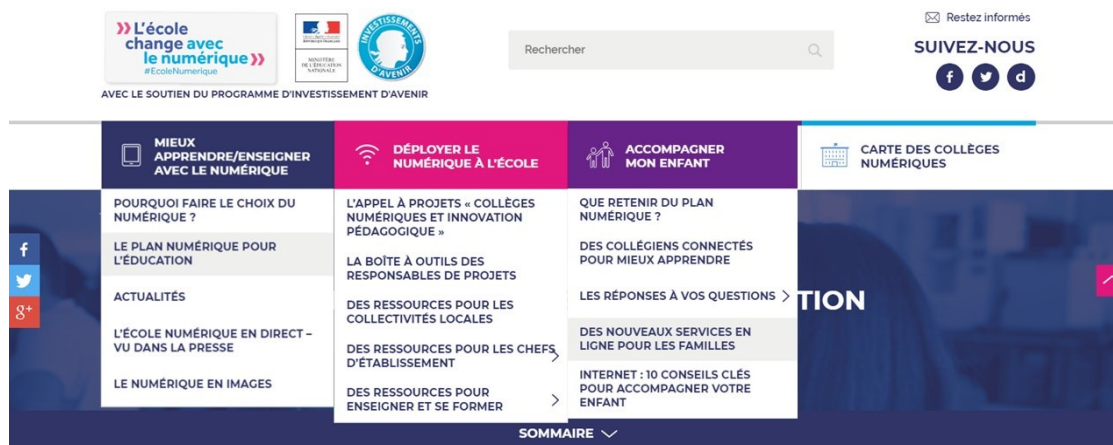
L'école change avec le numérique
#EcoleNumerique

MINISTÈRE DE L'ÉDUCATION NATIONALE

INVESTISSEMENTS D'AVENIR

AVEC LE SOUTIEN DU PROGRAMME D'INVESTISSEMENT D'AVENIR

Rechercher

Restez informés

SUIVEZ-NOUS

f
d

MIEUX APPRENDRE/ENSEIGNER AVEC LE NUMÉRIQUE

DÉPLOYER LE NUMÉRIQUE À L'ÉCOLE

ACCOMPAGNER MON ENFANT

CARTE DES COLLÈGES NUMÉRIQUES

POURQUOI FAIRE LE CHOIX DU NUMÉRIQUE ?

LE PLAN NUMÉRIQUE POUR L'ÉDUCATION

ACTUALITÉS

L'ÉCOLE NUMÉRIQUE EN DIRECT – VU DANS LA PRESSE

LE NUMÉRIQUE EN IMAGES

L'APPEL À PROJETS « COLLÈGES NUMÉRIQUES ET INNOVATION PÉDAGOGIQUE »

LA BOÎTE À OUTILS DES RESPONSABLES DE PROJETS

DES RESSOURCES POUR LES COLLECTIVITÉS LOCALES

DES RESSOURCES POUR LES CHEFS D'ÉTABLISSEMENT

DES RESSOURCES POUR ENSEIGNER ET SE FORMER

QUE RETENIR DU PLAN NUMÉRIQUE ?

DES COLLÉGIENS CONNECTÉS POUR MIEUX APPRENDRE

LES RÉPONSES À VOS QUESTIONS

DES NOUVEAUX SERVICES EN LIGNE POUR LES FAMILLES

INTERNET : 10 CONSEILS CLÉS POUR ACCOMPAGNER VOTRE ENFANT

TION

SOMMAIRE